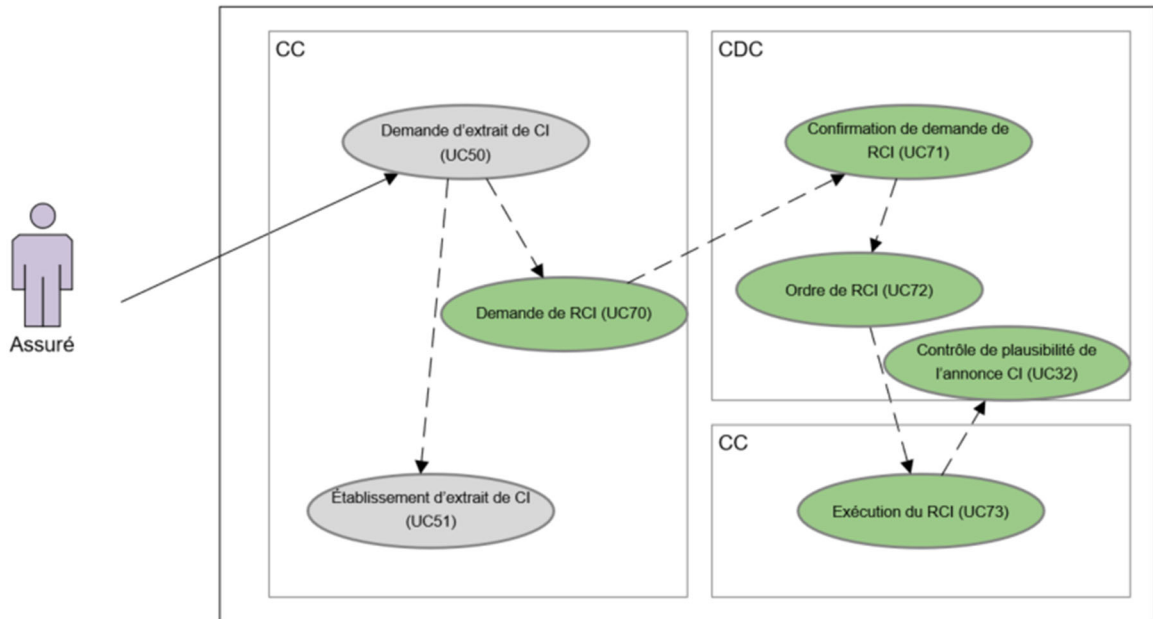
Assuré

CC

Demande d'extrait de CI (UC50)

Demande de RCI (UC70)

Établissement d'extrait de CI (UC51)

CDC

Confirmation de demande de RCI (UC71)

Ordre de RCI (UC72)

Contrôle de plausibilité de l'annonce CI (UC32)

CC

Exécution du RCI (UC73)